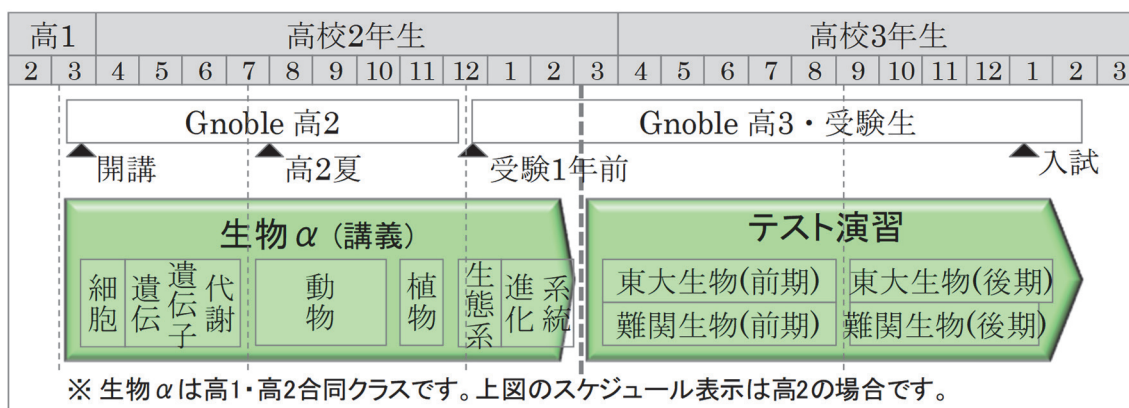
| 高1 | 高校2年生 | 高校3年生 |
|---|---|---|

| 2 | 3 | 4 | 5 | 6 | 7 | 8 | 9 | 10 | 11 | 12 | 1 | 2 | 3 | 4 | 5 | 6 | 7 | 8 | 9 | 10 | 11 | 12 | 1 | 2 | 3 |
|---|---|---|---|---|---|---|---|---|---|---|---|---|---|---|---|---|---|---|---|---|---|---|---|---|---|

Gnoble 高2

Gnoble 高3・受験生

開講

高2夏

受験1年前

入試

生物α（講義）

細胞 遺伝 遺伝子 代謝

動物

植物

生態系 進化 系統

テスト演習

東大生物(前期) 東大生物(後期)

難関生物(前期) 難関生物(後期)

※ 生物αは高1・高2合同クラスです。上図のスケジュール表示は高2の場合です。